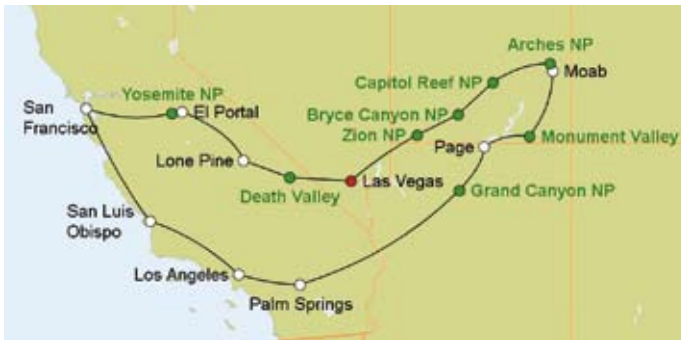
Arches NP
Moab
Capitol Reef NP
San Francisco
Yosemite NP
El Portal
Bryce Canyon NP
Zion NP
Page
Monument Valley
Lone Pine
Death Valley
Las Vegas
Grand Canyon NP
San Luis Obispo
Los Angeles
Palm Springs